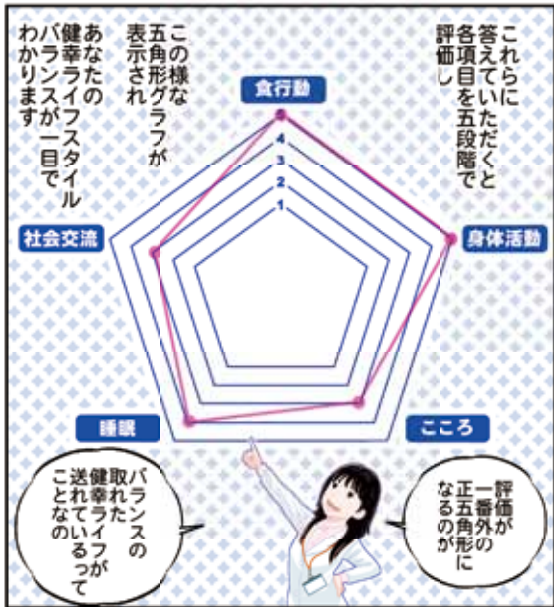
これらに答えていただくと各項目を五段階で評価し

この様な五角形グラフが表示され

あなたの健幸ライフスタイルバランスが一目でわかります

食行動

身体活動

こころ

睡眠

社会交流

1
2
3
4

評価が一番外の正五角形になるのが

バランスの取れた健幸ライフが送れているってことなの